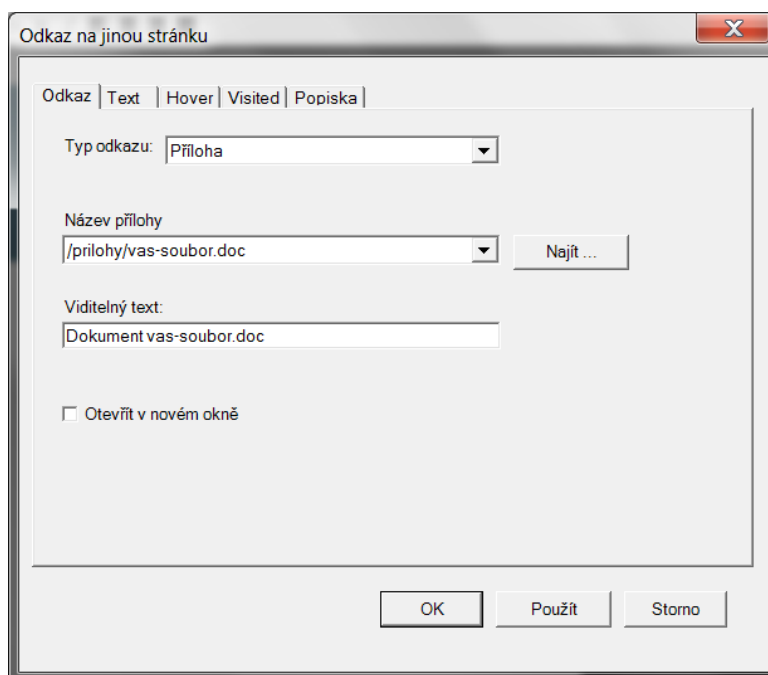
Odkaz na jinou stránku

X

Odkaz | Text | Hover | Visited | Popiska

Typ odkazu: Příloha

Název přílohy

/prilohy/vas-soubor.doc

Najít ...

Viditelný text:

Dokument vas-soubor.doc

Otevřít v novém okně

OK

Použít

Storno